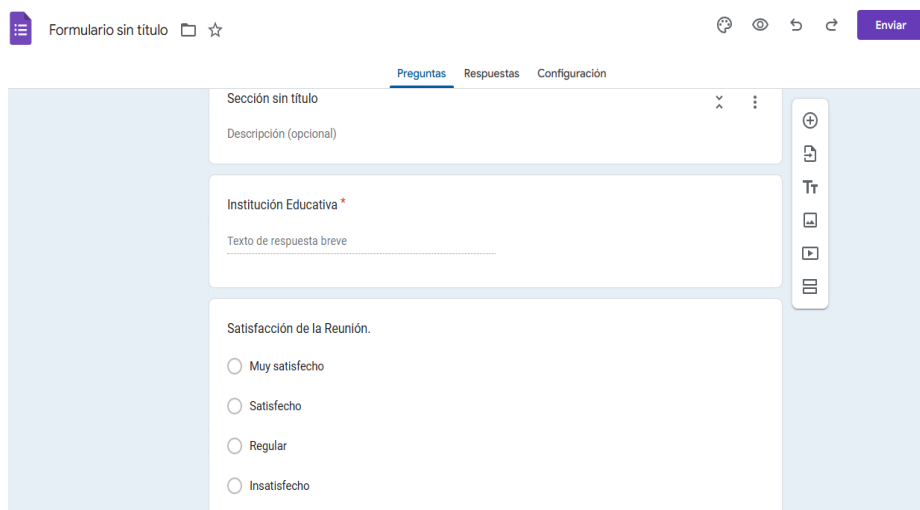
Formulario sin título

Enviar

Preguntas Respuestas Configuración

Sección sin título

Descripción (opcional)

Institución Educativa *

Texto de respuesta breve

Satisfacción de la Reunión.

Muy satisfecho

Satisfecho

Regular

Insatisfecho